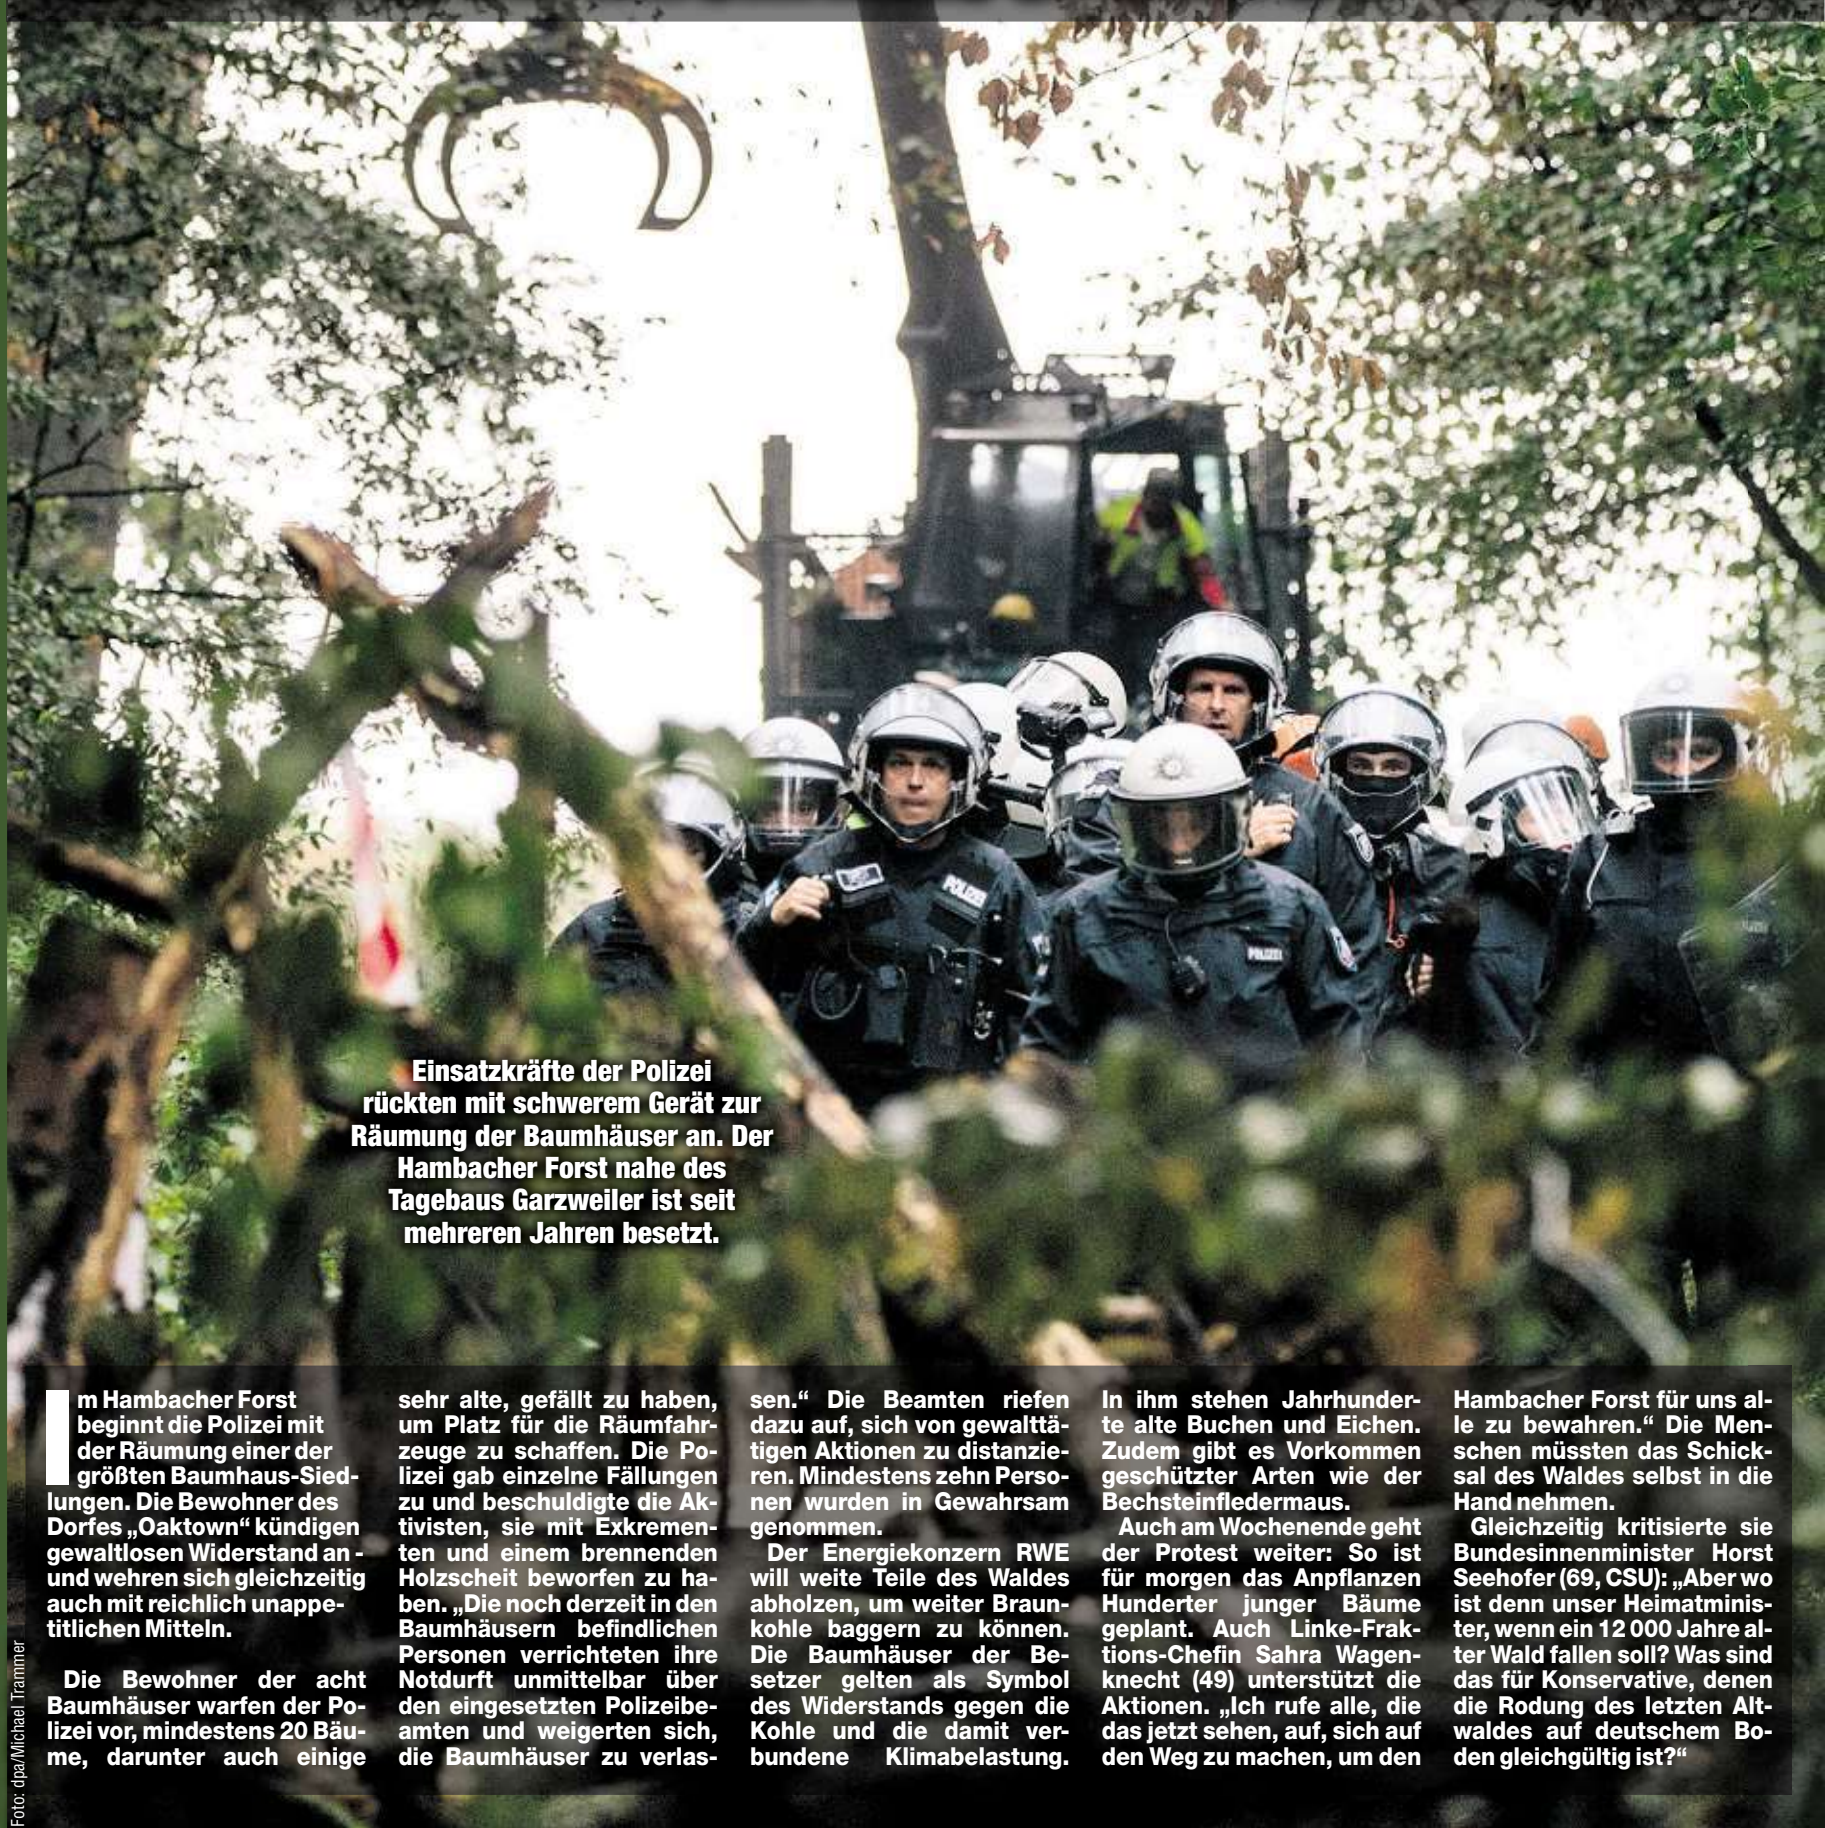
Einsatzkräfte der Polizei rückten mit schwerem Gerät zur Räumung der Baumhäuser an. Der Hambacher Forst nahe des Tagebaus Garzweiler ist seit mehreren Jahren besetzt.

Im Hambacher Forst beginnt die Polizei mit der Räumung einer der größten Baumhaus-Siedlungen. Die Bewohner des Dorfes „Oaktown“ kündigen gewaltlosen Widerstand an - und wehren sich gleichzeitig auch mit reichlich unappetitlichen Mitteln.

Die Bewohner der acht Baumhäuser warfen der Polizei vor, mindestens 20 Bäume, darunter auch einige sehr alte, gefällt zu haben, um Platz für die Räumfahrzeuge zu schaffen. Die Polizei gab einzelne Fällungen zu und beschuldigte die Aktivisten, sie mit Exkrementen und einem brennenden Holzscheit beworfen zu haben. „Die noch derzeit in den Baumhäusern befindlichen Personen verrichteten ihre Notdurft unmittelbar über den eingesetzten Polizeibeamten und weigerten sich, die Baumhäuser zu verlassen.“ Die Beamten riefen dazu auf, sich von gewalttätigen Aktionen zu distanzieren. Mindestens zehn Personen wurden in Gewahrsam genommen.

Der Energiekonzern RWE will weite Teile des Waldes abholzen, um weiter Braunkohle baggern zu können. Die Baumhäuser der Besetzer gelten als Symbol des Widerstands gegen die Kohle und die damit verbundene Klimabelastung. In ihm stehen Jahrhunderte alte Buchen und Eichen. Zudem gibt es Vorkommen geschützter Arten wie der Bechsteinfledermaus.

Auch am Wochenende geht der Protest weiter: So ist für morgen das Anpflanzen Hunderter junger Bäume geplant. Auch Linke-Fraktions-Chefin Sahra Wagenknecht (49) unterstützt die Aktionen. „Ich rufe alle, die das jetzt sehen, auf, sich auf den Weg zu machen, um den Hambacher Forst für uns alle zu bewahren.“ Die Menschen müssten das Schicksal des Waldes selbst in die Hand nehmen.

Gleichzeitig kritisierte sie Bundesinnenminister Horst Seehofer (69, CSU): „Aber wo ist denn unser Heimatminister, wenn ein 12 000 Jahre alter Wald fallen soll? Was sind das für Konservative, denen die Rodung des letzten Altwaldes auf deutschem Boden gleichgültig ist?“

Foto: dpa/Michael Trammer